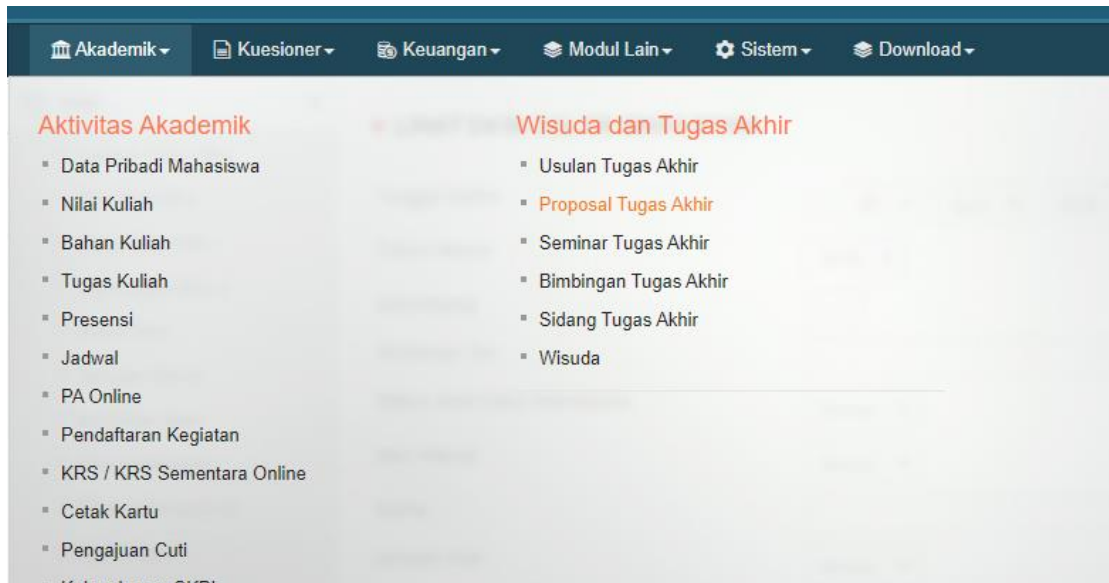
Akademik ▾ Kuesioner ▾ Keuangan ▾ Modul Lain ▾ Sistem ▾ Download ▾

Aktivitas Akademik
- Data Pribadi Mahasiswa
- Nilai Kuliah
- Bahan Kuliah
- Tugas Kuliah
- Presensi
- Jadwal
- PA Online
- Pendaftaran Kegiatan
- KRS / KRS Sementara Online
- Cetak Kartu
- Pengajuan Cuti
- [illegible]

Wisuda dan Tugas Akhir
- Usulan Tugas Akhir
- Proposal Tugas Akhir
- Seminar Tugas Akhir
- Bimbingan Tugas Akhir
- Sidang Tugas Akhir
- Wisuda